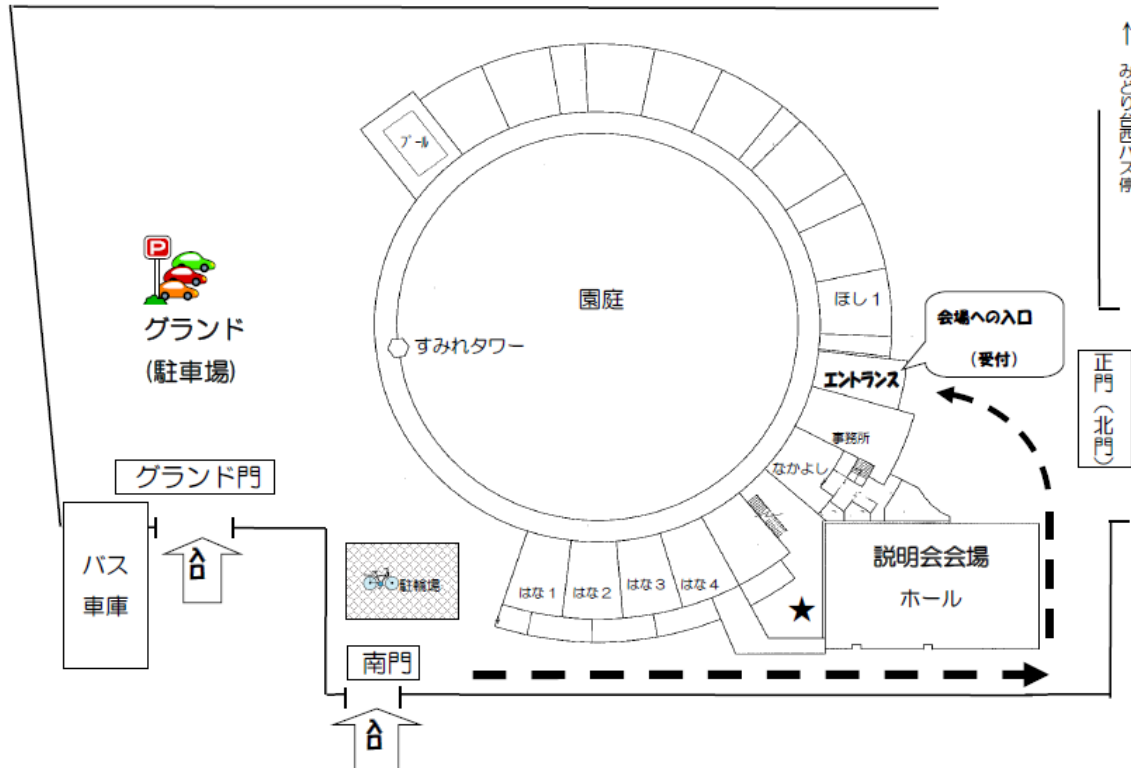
↑
みどり台西バス停

プール

グランド
(駐車場)

園庭

すみれタワー

ほし１

会場への入口
(受付)

エントランス

正門(北門)

事務所

なかよし

グランド門

バス
車庫

入口

駐輪場

はな１　はな２　はな３　はな４

説明会会場
ホール

★

南門

入口